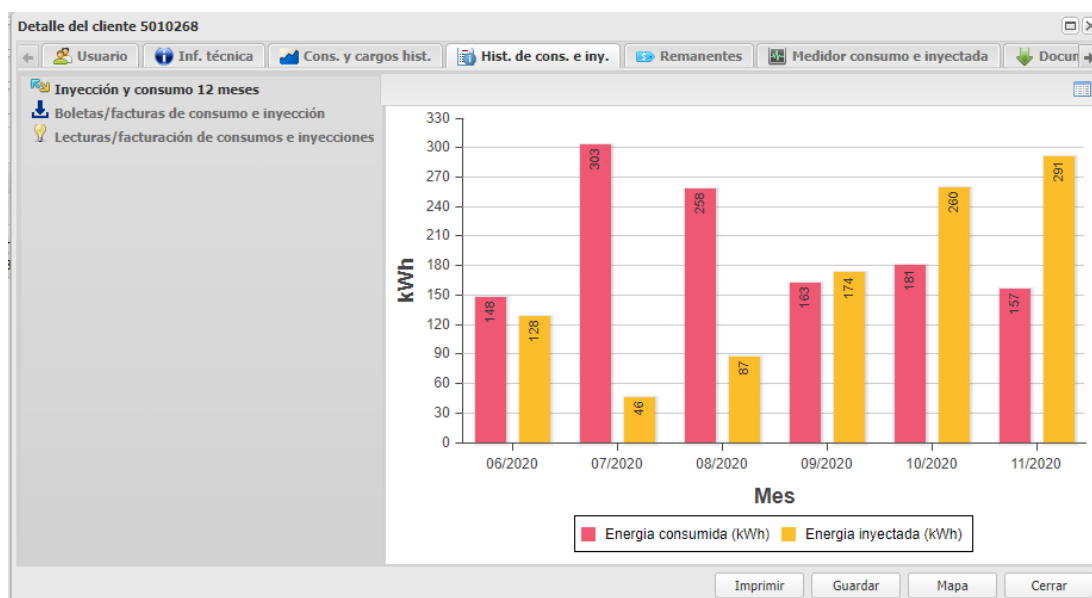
Detalle del cliente 5010268

Usuario | Inf. técnica | Cons. y cargos hist. | Hist. de cons. e iny. | Remanentes | Medidor consumo e inyectada | Docum

Inyección y consumo 12 meses
Boletas/facturas de consumo e inyección
Lecturas/facturación de consumos e inyecciones

330
300
270
240
210
180
150
120
90
60
30
0

kWh

148 128 303 46 258 87 163 174 181 260 157 291

06/2020 07/2020 08/2020 09/2020 10/2020 11/2020

Mes

Energia consumida (kWh) Energia inyectada (kWh)

Imprimir Guardar Mapa Cerrar